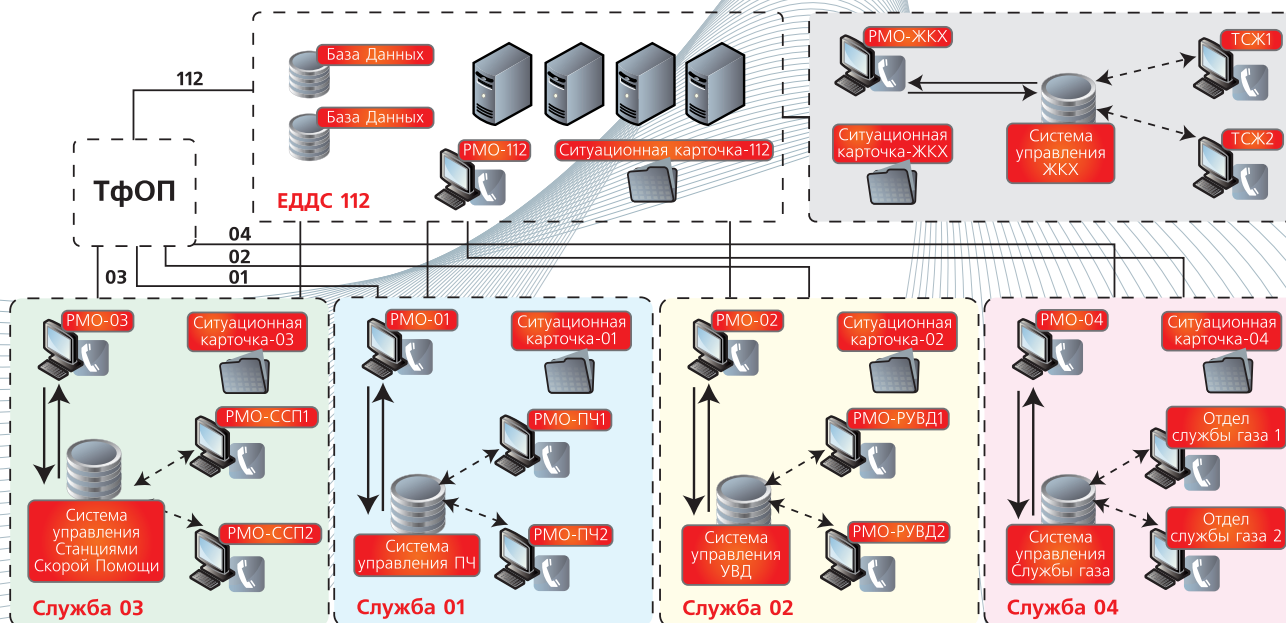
112

ТфОП

База Данных

База Данных

РМО-112

Ситуационная карточка-112

ЕДДС 112

РМО-ЖКХ

Ситуационная карточка-ЖКХ

Система управления ЖКХ

ТСЖ1

ТСЖ2

04

02

03

01

РМО-03

Ситуационная карточка-03

РМО-ССП1

Система управления Станциями Скорой Помощи

РМО-ССП2

Служба 03

РМО-01

Ситуационная карточка-01

РМО-ПЧ1

Система управления ПЧ

РМО-ПЧ2

Служба 01

РМО-02

Ситуационная карточка-02

РМО-РУВД1

Система управления УВД

РМО-РУВД2

Служба 02

РМО-04

Ситуационная карточка-04

Отдел службы газа 1

Система управления Службы газа

Отдел службы газа 2

Служба 04